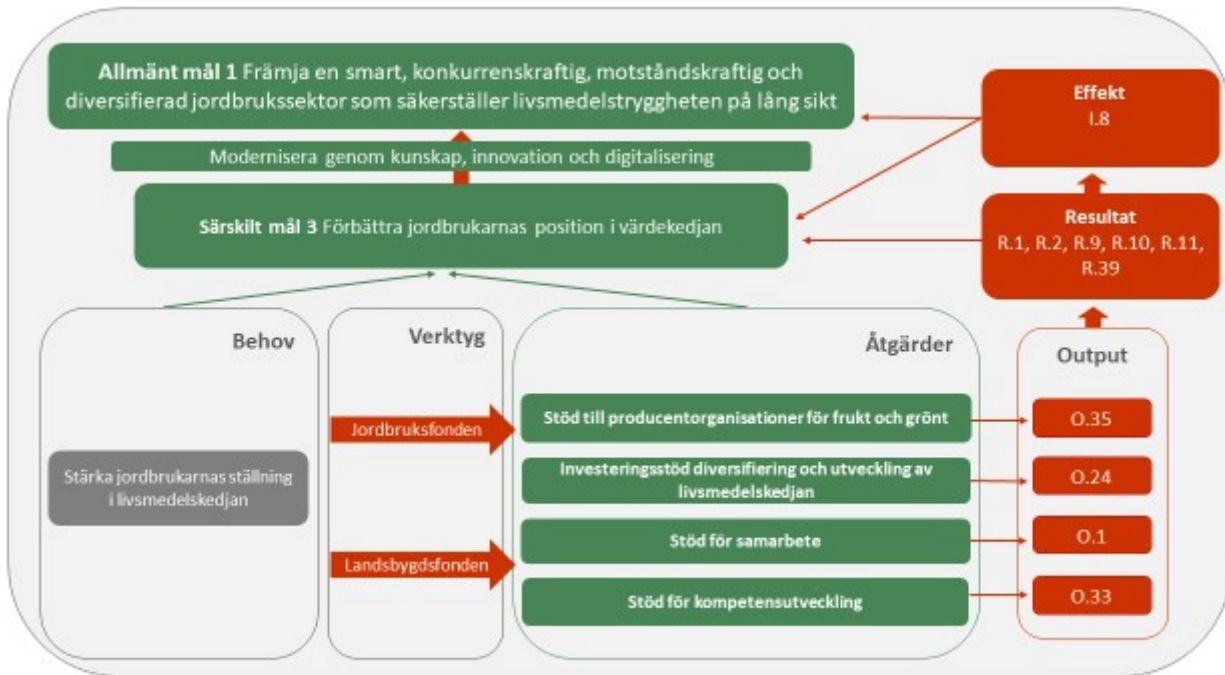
**Allmänt mål 1** Främja en smart, konkurrenskraftig, motståndskraftig och diversifierad jordbrukssektor som säkerställer livsmedelstryggheten på lång sikt

Modernisera genom kunskap, innovation och digitalisering

**Särskilt mål 3** Förbättra jordbrukarnas position i värdekedjan

**Effekt**
I.8

**Resultat**
R.1, R.2, R.9, R.10, R.11, R.39

Behov

Stärka jordbrukarnas ställning i livsmedelskedjan

Verktyg

Jordbruksfonden

Landsbygdsfonden

Åtgärder

Stöd till producentorganisationer för frukt och grönt

Investeringsstöd diversifiering och utveckling av livsmedelskedjan

Stöd för samarbete

Stöd för kompetensutveckling

Output

O.35

O.24

O.1

O.33